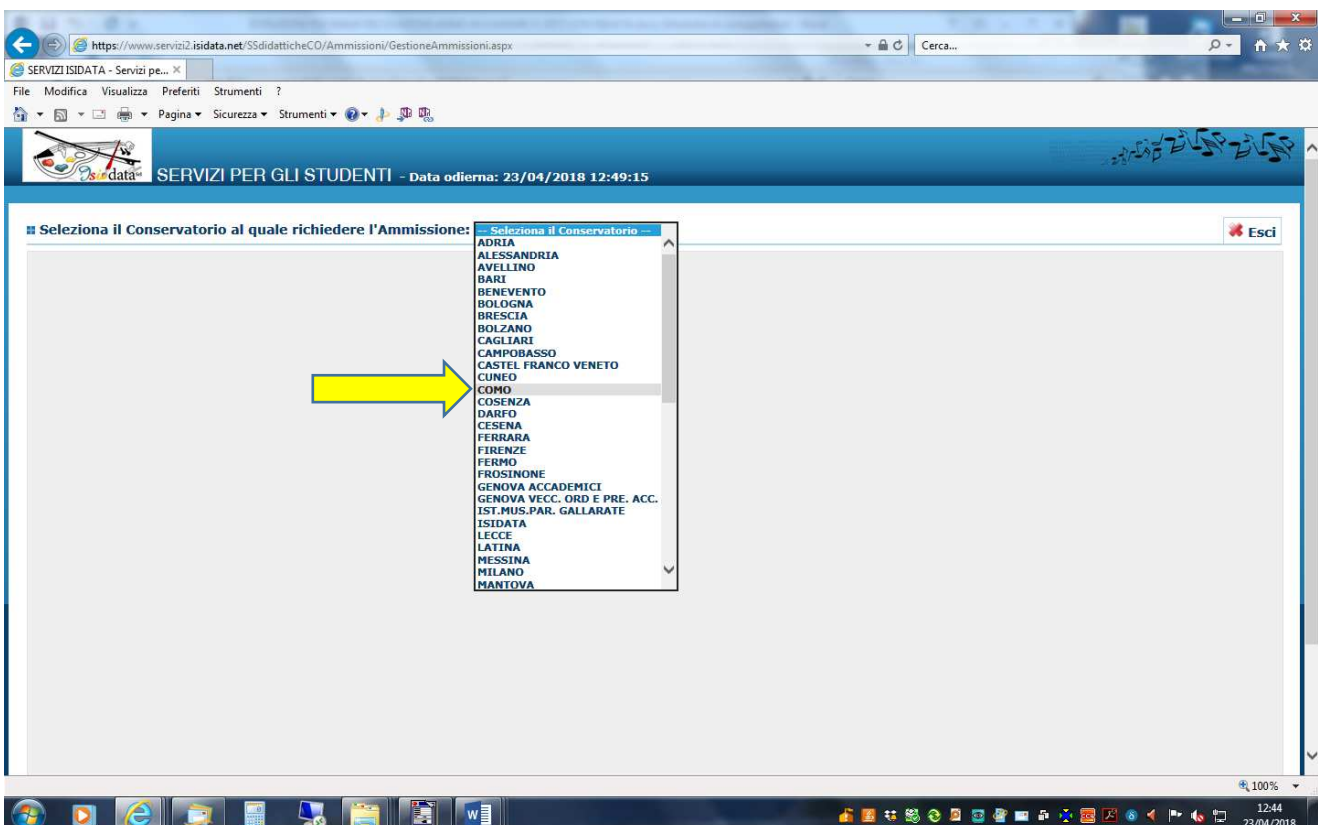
https://www.servizi2.isidata.net/SSdidatticheCO/Ammissioni/GestioneAmmissioni.aspx

Cerca...

SERVIZI ISIDATA - Servizi pe... ×

File Modifica Visualizza Preferiti Strumenti ?

Pagina ▾ Sicurezza ▾ Strumenti ▾

Isidata

SERVIZI PER GLI STUDENTI - Data odierna: 23/04/2018 12:49:15

Seleziona il Conservatorio al quale richiedere l'Ammissione: -- Seleziona il Conservatorio --

ADRIA
ALESSANDRIA
AVELLINO
BARI
BENEVENTO
BOLOGNA
BRESCIA
BOLZANO
CAGLIARI
CAMPOBASSO
CASTEL FRANCO VENETO
CUNEO
COMO
COSENZA
DARFO
CESENA
FERRARA
FIRENZE
FERMO
FROSINONE
GENOVA ACCADEMICI
GENOVA VECC. ORD E PRE. ACC.
IST.MUS.PAR. GALLARATE
ISIDATA
LECCE
LATINA
MESSINA
MILANO
MANTOVA

Esci

100%

12:44
23/04/2018